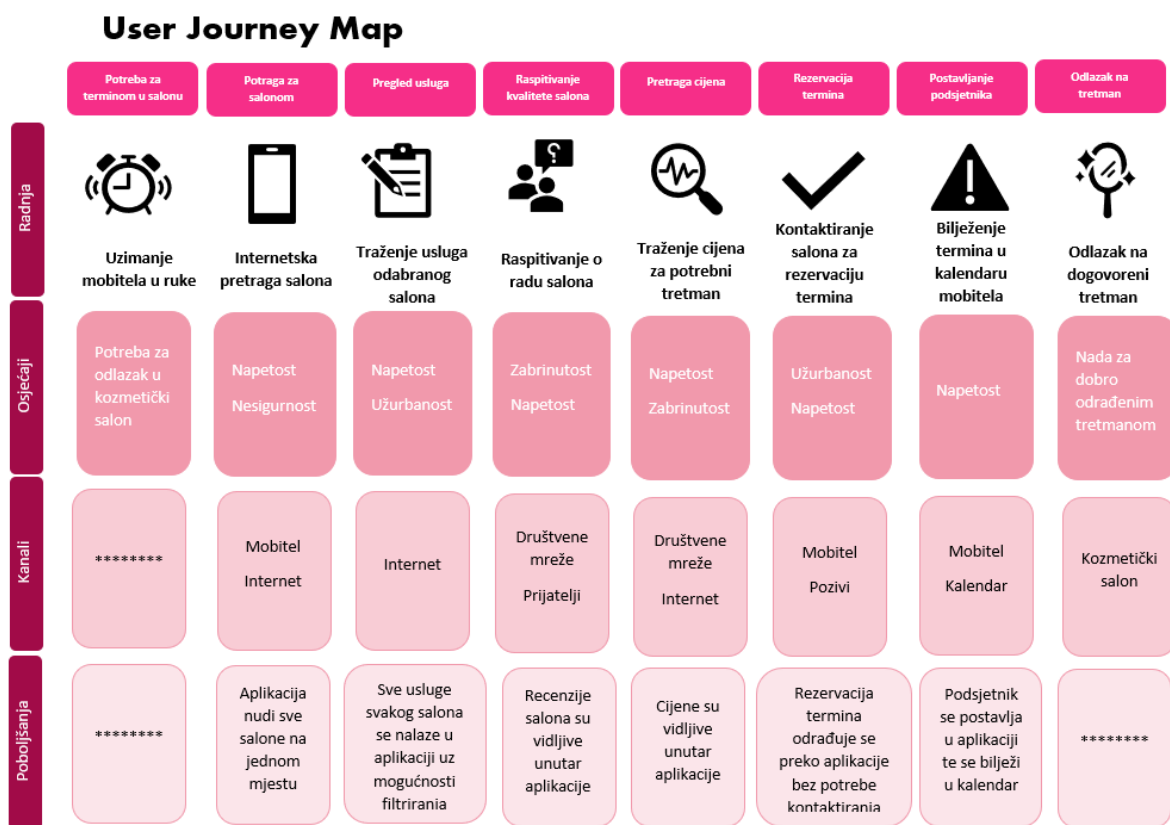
User Journey Map

| | Potreba za terminom u salonu | Potraga za salonom | Pregled usluga | Raspitivanje kvalitete salona | Pretraga cijena | Rezervacija termina | Postavljanje podsjetnika | Odlazak na tretman |
|---|---|---|---|---|---|---|---|---|
| Radnja | Uzimanje mobitela u ruke | Internetska pretraga salona | Traženje usluga odabranog salona | Raspitivanje o radu salona | Traženje cijena za potrebni tretman | Kontaktiranje salona za rezervaciju termina | Bilježenje termina u kalendaru mobitela | Odlazak na dogovoreni tretman |
| Osjećaji | Potreba za odlazak u kozmetički salon | Napetost Nesigurnost | Napetost Užurbanost | Zabrinutost Napetost | Napetost Zabrinutost | Užurbanost Napetost | Napetost | Nada za dobro odrađenim tretmanom |
| Kanali | ******** | Mobitel Internet | Internet | Društvene mreže Prijatelji | Društvene mreže Internet | Mobitel Pozivi | Mobitel Kalendar | Kozmetički salon |
| Poboljšanja | ******** | Aplikacija nudi sve salone na jednom mjestu | Sve usluge svakog salona se nalaze u aplikaciji uz mogućnosti filtrirania | Recenzije salona su vidljive unutar aplikacije | Cijene su vidljive unutar aplikacije | Rezervacija termina odrađuje se preko aplikacije bez potrebe kontaktirania | Podsjetnik se postavlja u aplikaciji te se bilježi u kalendar | ******** |